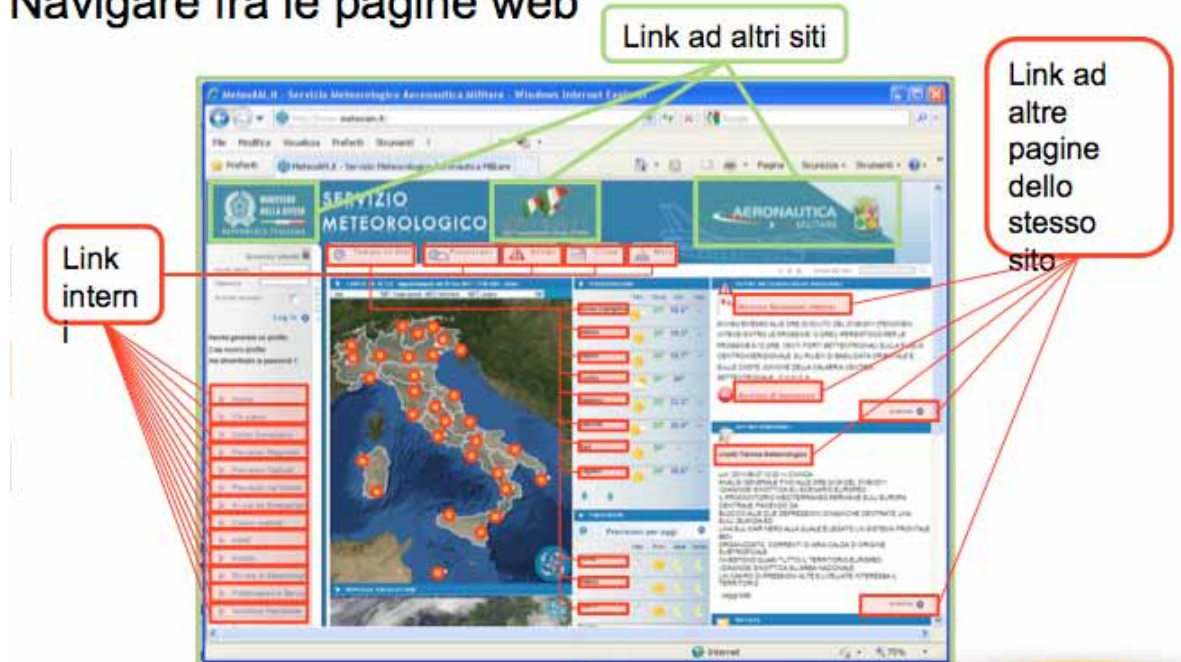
Navigare fra le pagine web

Link ad altri siti

Link ad altre pagine dello stesso sito

Link interni

MeteoAM.it - Servizio Meteorologico Aeronautica Militare - Windows Internet Explorer

File Modifica Visualizza Preferiti Strumenti ?

Preferiti

SERVIZIO METEOROLOGICO

AERONAUTICA MILITARE

Log in

Internet

75%